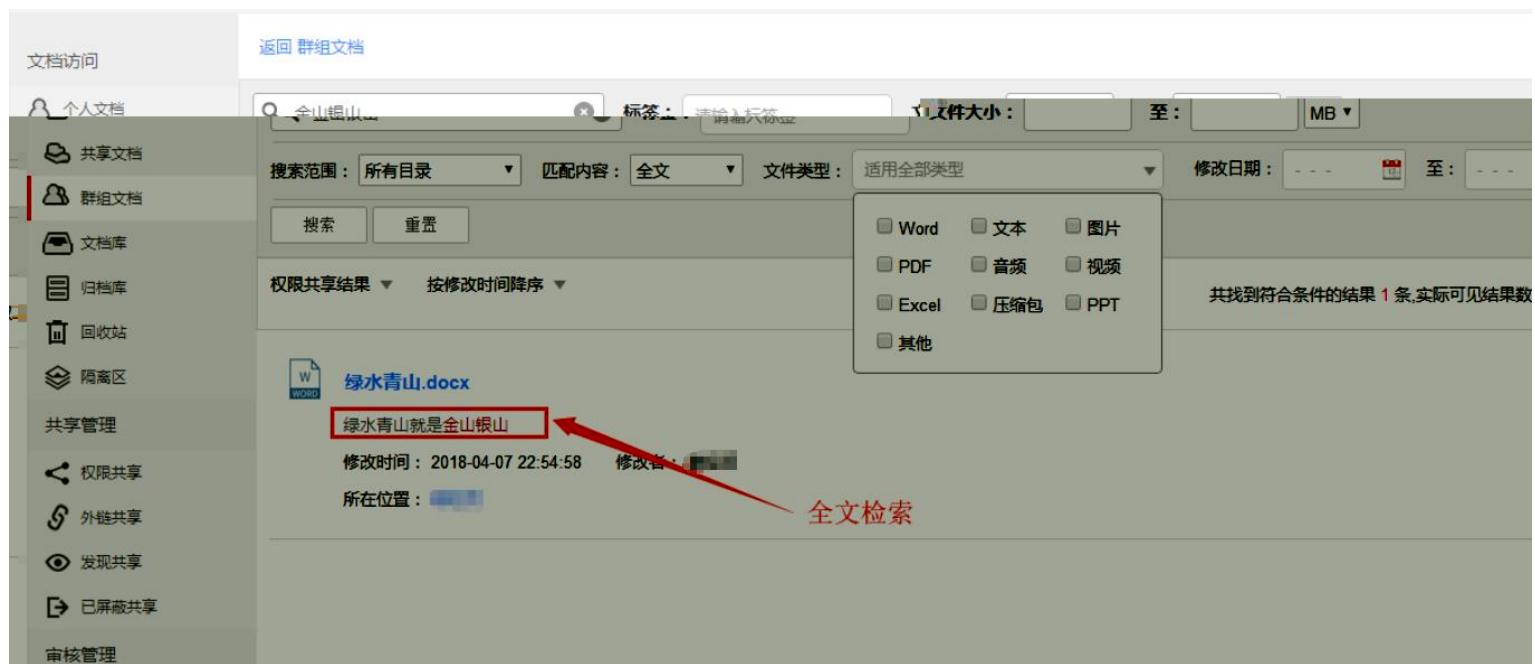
文档访问

个人文档

共享文档

群组文档

文档库

归档库

回收站

隔离区

共享管理

权限共享

外链共享

发现共享

已屏蔽共享

审核管理

返回 群组文档

金山银山

标签：请输入标签

文件大小：

至：

MB ▾

搜索范围：所有目录 ▾

匹配内容：全文 ▾

文件类型：适用全部类型 ▾

修改日期：- - -

至：- - -

搜索

重置

Word

文本

图片

PDF

音频

视频

Excel

压缩包

PPT

其他

权限共享结果 ▾

按修改时间降序 ▾

共找到符合条件的结果 1 条,实际可见结果数

绿水青山.docx

绿水青山就是金山银山

修改时间：2018-04-07 22:54:58

修改者：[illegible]

所在位置：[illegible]

全文检索